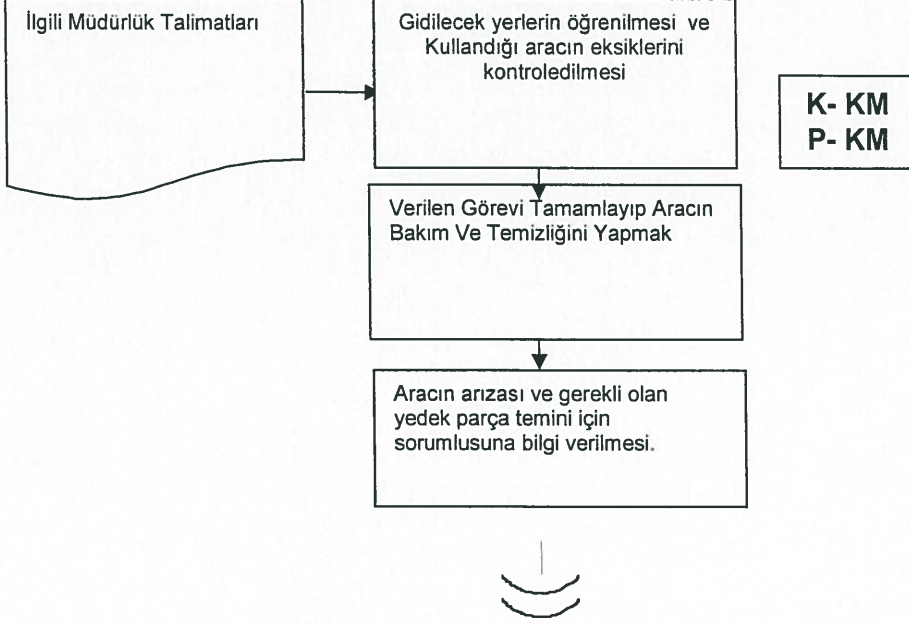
İlgili Müdürlük Talimatları

Gidilecek yerlerin öğrenilmesi ve Kullandığı aracın eksiklerini kontroledilmesi

K- KM
P- KM

Verilen Görevi Tamamlayıp Aracın Bakım Ve Temizliğini Yapmak

Aracın arızası ve gerekli olan yedek parça temini için sorumlusuna bilgi verilmesi.